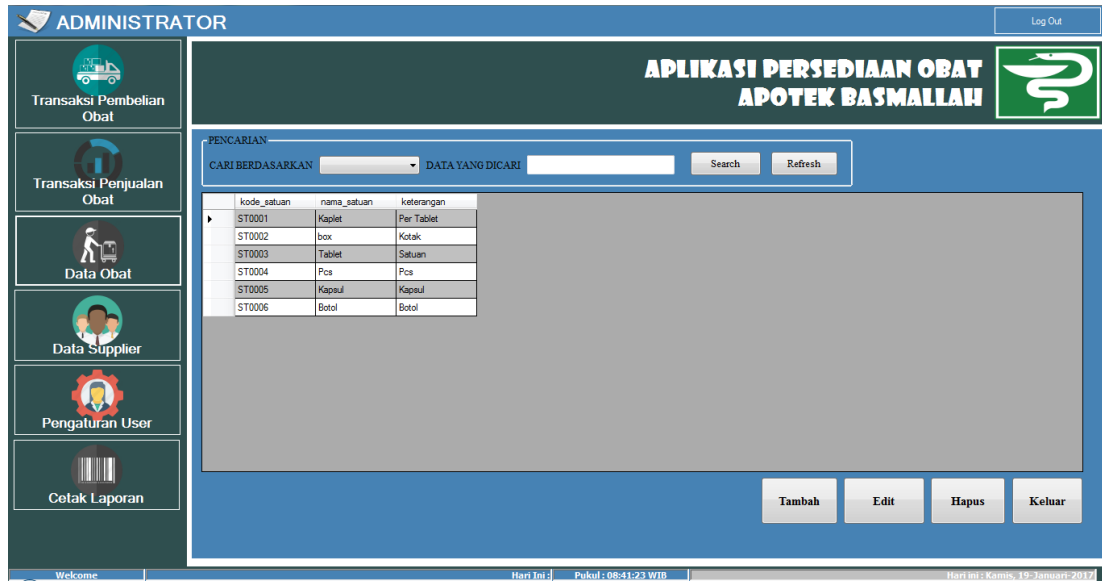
ADMINISTRATOR

Log Out

Transaksi Pembelian Obat

Transaksi Penjualan Obat

Data Obat

Data Supplier

Pengaturan User

Cetak Laporan

APLIKASI PERSEDIAAN OBAT
APOTEK BASMALLAH

PENCARIAN

CARI BERDASARKAN

DATA YANG DICARI

Search

Refresh

| | kode_satuan | nama_satuan | keterangan |
|---|---|---|---|
| ▸ | ST0001 | Kaplet | Per Tablet |
| | ST0002 | box | Kotak |
| | ST0003 | Tablet | Satuan |
| | ST0004 | Pcs | Pcs |
| | ST0005 | Kapsul | Kapsul |
| | ST0006 | Botol | Botol |

Tambah

Edit

Hapus

Keluar

Welcome

Hari Ini :

Pukul : 08:41:23 WIB

Hari ini : Kamis, 19-Januari-2017